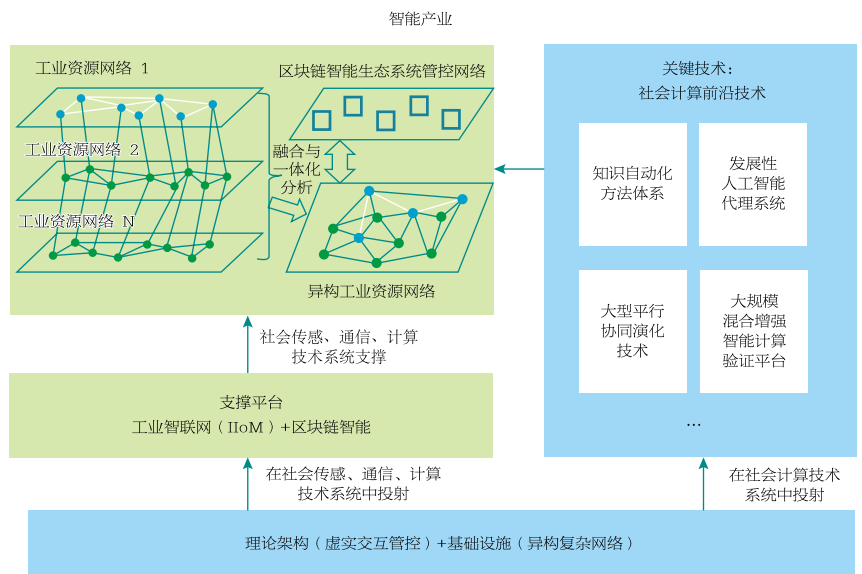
智能产业

工业资源网络 1

工业资源网络 2

工业资源网络 N

区块链智能生态系统管控网络

融合与一体化分析

异构工业资源网络

关键技术：
社会计算前沿技术

知识自动化方法体系

发展性人工智能代理系统

大型平行协同演化技术

大规模混合增强智能计算验证平台

...

社会传感、通信、计算技术系统支撑

支撑平台
工业智联网（IIoM）+区块链智能

在社会传感、通信、计算技术系统中投射

在社会计算技术系统中投射

理论架构（虚实交互管控）+基础设施（异构复杂网络）